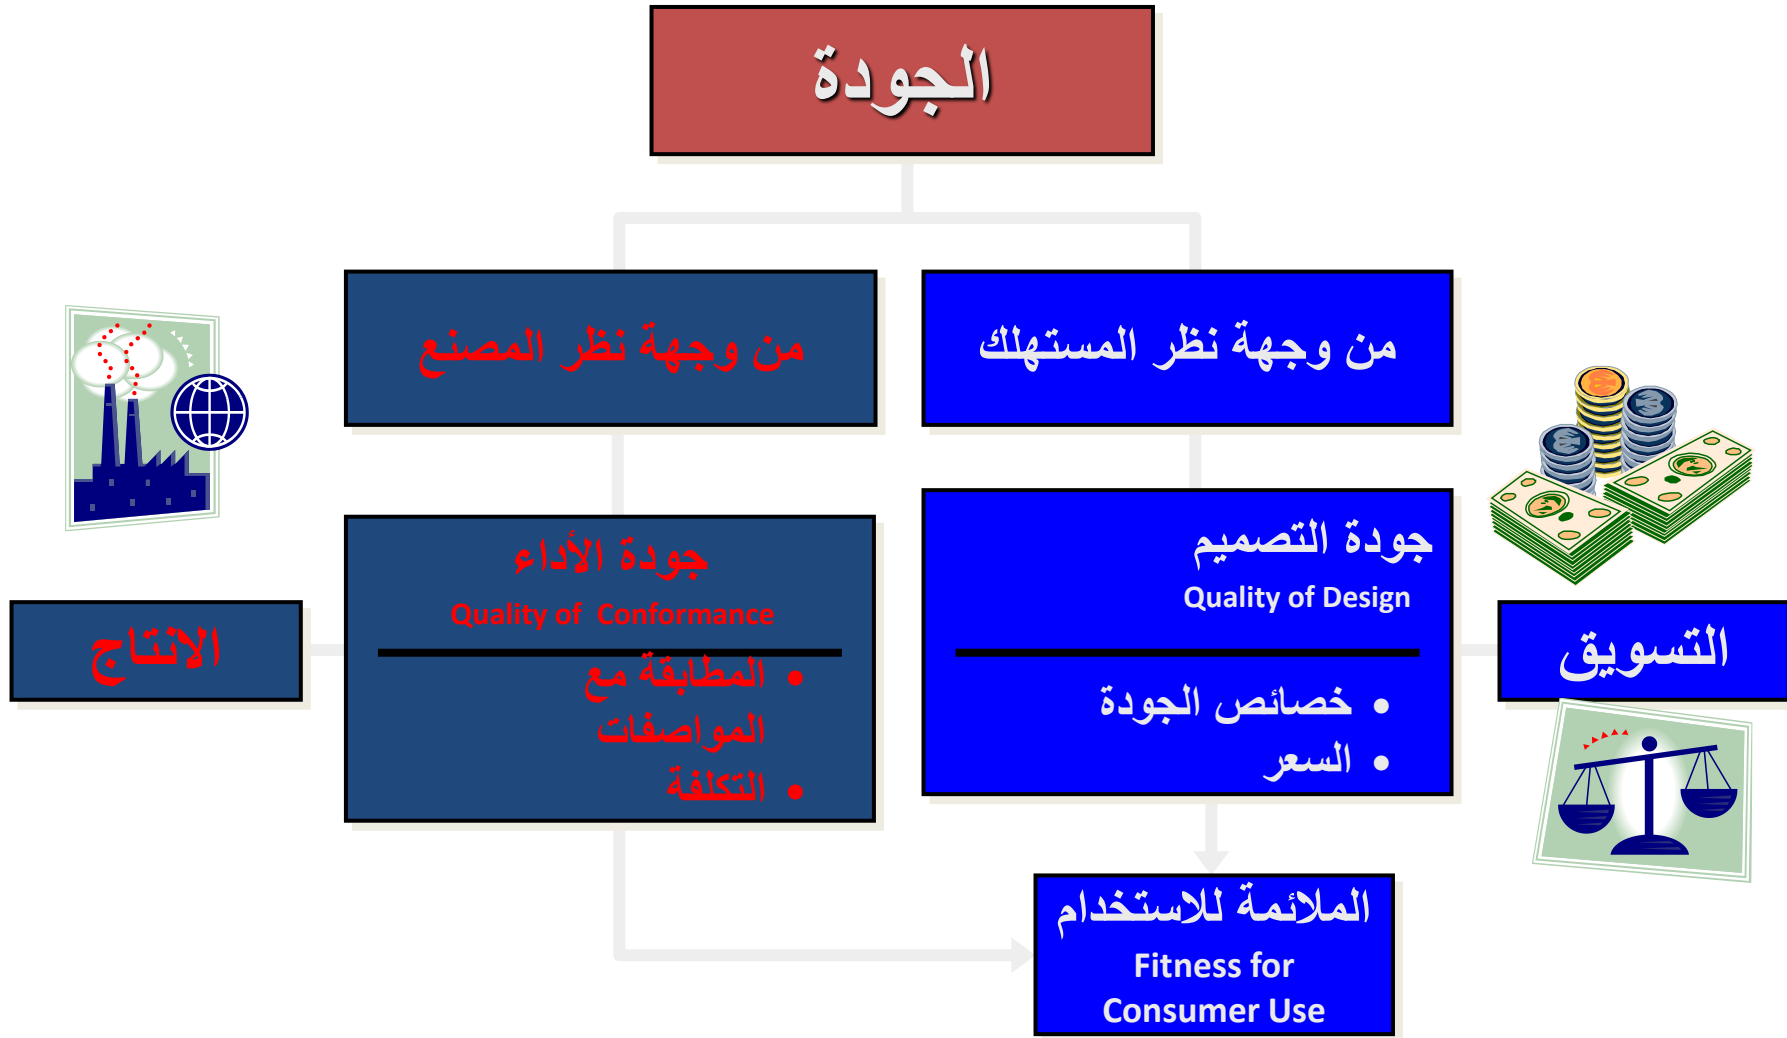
الجودة

من وجهة نظر المستهلك

من وجهة نظر المصنع

جودة التصميم
Quality of Design

• خصائص الجودة
• السعر

جودة الأداء
Quality of Conformance

• المطابقة مع المواصفات
• التكلفة

الانتاج

التسويق

الملائمة للاستخدام
Fitness for Consumer Use